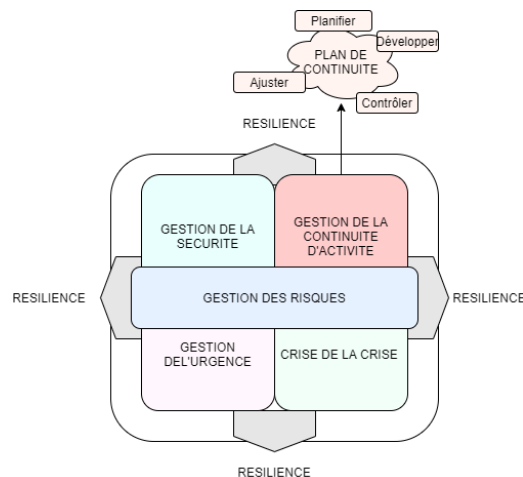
Planifier

PLAN DE CONTINUITE

Développer

Ajuster

Contrôler

RESILIENCE

GESTION DE LA SECURITE

GESTION DE LA CONTINUITE D'ACTIVITE

RESILIENCE

GESTION DES RISQUES

RESILIENCE

GESTION DEL'URGENCE

CRISE DE LA CRISE

RESILIENCE